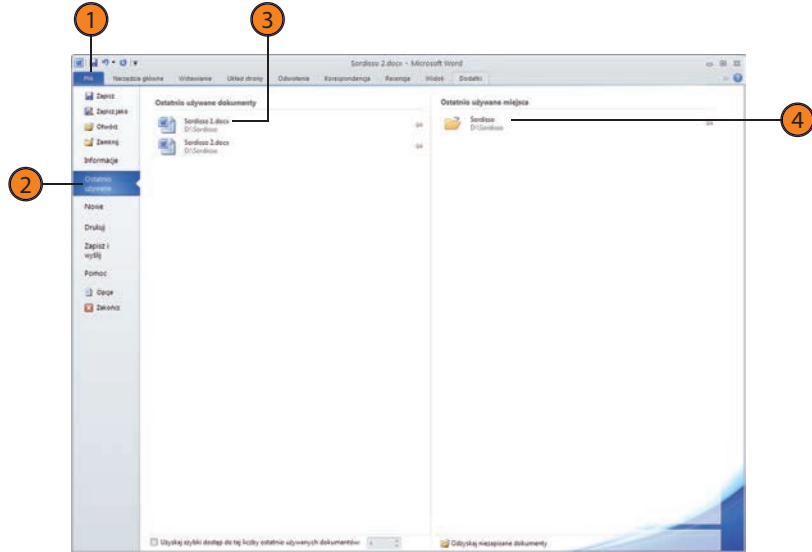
1

3

Sordisso 2.docx - Microsoft Word

Plik | Narzędzia główne | Wstawianie | Układ strony | Odwołania | Korespondencja | Recenzja | Widok | Dodatki

Zapisz

Zapisz jako

Otwórz

Zamknij

Informacje

2

Ostatnio używane

Nowe

Drukuj

Zapisz i wyślij

Pomoc

Opcje

Zakończ

Ostatnio używane dokumenty

Sordisso 2.docx
D:\Sordisso

Sordisso 2.docx
D:\Sordisso

Ostatnio używane miejsca

Sordisso
D:\Sordisso

4

Uzyskaj szybki dostęp do tej liczby ostatnio używanych dokumentów: 4

Odzyskaj niezapisane dokumenty